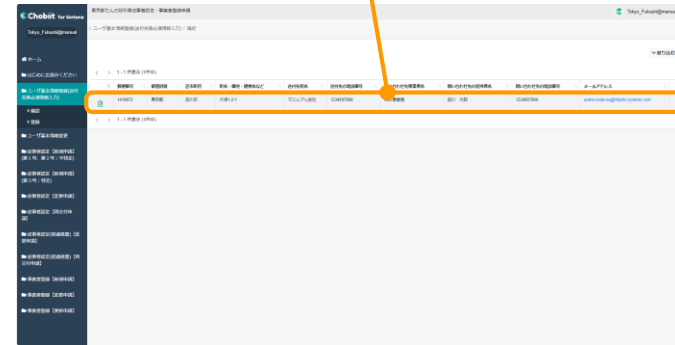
Chobit for kintone

Tokyo_Fukushi@manual

ホーム

はじめにお読みください

ユーザ基本情報登録(送付先等必要情報入力)

確認

登録

ユーザ基本情報変更

従事者認定【新規申請】(第1号、第2号:不特定)

従事者認定【新規申請】(第3号:特定)

従事者認定【変更申請】

従事者認定【再交付申請】

従事者認定(経過措置)【新規申請】

従事者認定(経過措置)【再交付申請】

事業者登録【新規申請】

事業者登録【変更申請】

事業者登録【更新申請】

東京都たんの吸引等従事者認定・事業者登録申請

Tokyo_Fukushi@manual

ユーザ基本情報登録(送付先等必要情報入力) / 確認

絞り込み

1 - 1 件表示 (1件中)

| | 郵便番号 | 都道府県 | 区市町村 | 町名・番地・建物名など | 送付先名称 | 送付先の電話番号 | 送付先の先担当者名 | 問い合わせ先の担当者名 | 問い合わせ先の電話番号 | メールアドレス |
|---|---|---|---|---|---|---|---|---|---|---|
| | 1410033 | 東京都 | 品川区 | 大崎1-2-1 | マニュアル会社 | 1234567890 | 事業者 | 品川 太郎 | 1234567890 | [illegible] |

1 - 1 件表示 (1件中)